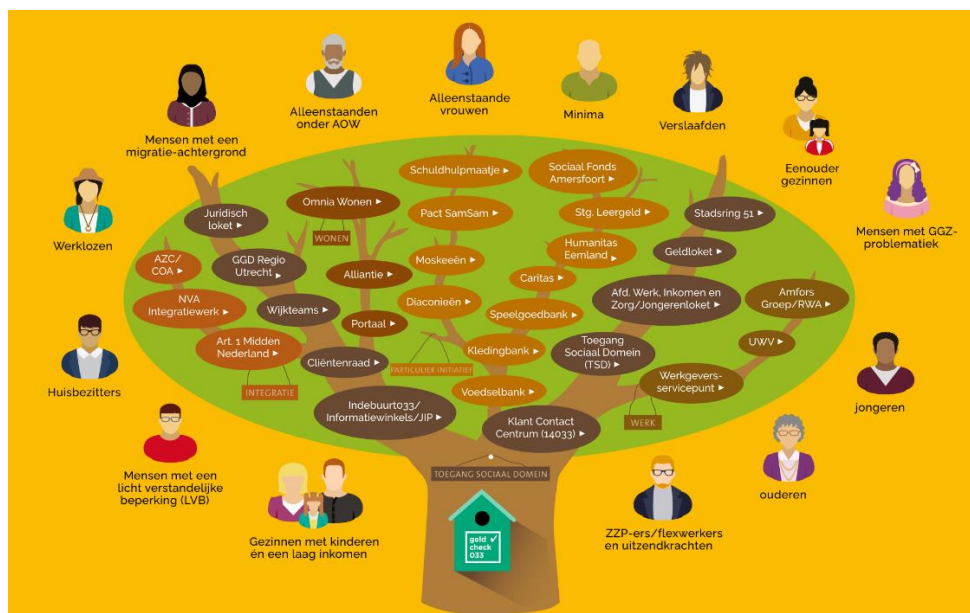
Alleenstaanden onder AOW

Alleenstaande vrouwen

Minima

Verslaafden

Mensen met een migratie-achtergrond

Eenouder gezinnen

Mensen met GGZ-problematiek

Werklozen

Huisbezitters

jongeren

Mensen met een licht verstandelijke beperking (LVB)

ouderen

Gezinnen met kinderen én een laag inkomen

ZZP-ers/flexwerkers en uitzendkrachten

Schuldhulpmaatje ►

Sociaal Fonds Amersfoort ►

Omnia Wonen ►

Pact SamSam ►

Stg. Leergeld ►

Stadsring 51 ►

Juridisch loket ►

WONEN

Humanitas Eemland ►

Geldloket ►

AZC/ COA ►

GGD Regio Utrecht ►

Alliantie ►

Moskeeën ►

Caritas ►

NVA Integratiewerk ►

Wijkteams ►

Diaconieën ►

Afd. Werk, Inkomen en Zorg/Jongerenloket ►

Amfors Groep/RWA ►

Portaal ►

Speelgoedbank ►

Art. 1 Midden Nederland ►

Cliëntenraad ►

PARTICULIER INITIATIEF

Kledingbank ►

Toegang Sociaal Domein (TSD) ►

UWV ►

INTEGRATIE

Voedselbank ►

Werkgevers-servicepunt ►

Indebuurt033/ Informatiewinkels/JIP ►

Klant Contact Centrum (14033) ►

WERK

TOEGANG SOCIAAL DOMEIN

geld check 033